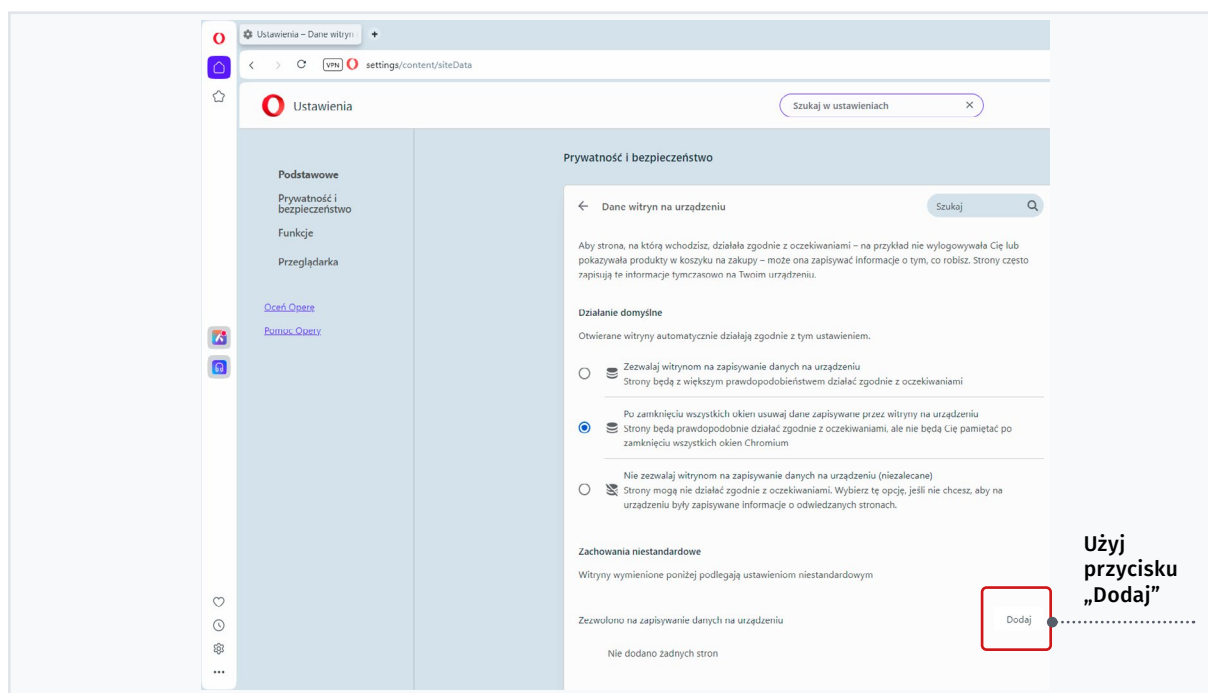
Ustawienia – Dane witryn
+
VPN settings/content/siteData

Ustawienia

Szukaj w ustawieniach

Podstawowe
Prywatność i bezpieczeństwo
Funkcje
Przeglądarka

Oceń Operę
Pomoc Opery

Prywatność i bezpieczeństwo

← Dane witryn na urządzeniu

Szukaj

Aby strona, na którą wchodzisz, działała zgodnie z oczekiwaniami – na przykład nie wylogowywała Cię lub pokazywała produkty w koszyku na zakupy – może ona zapisywać informacje o tym, co robisz. Strony często zapisują te informacje tymczasowo na Twoim urządzeniu.

Działanie domyślne

Otwierane witryny automatycznie działają zgodnie z tym ustawieniem.

Zezwalaj witrynom na zapisywanie danych na urządzeniu
Strony będą z większym prawdopodobieństwem działać zgodnie z oczekiwaniami

Po zamknięciu wszystkich okien usuwaj dane zapisywane przez witryny na urządzeniu
Strony będą prawdopodobnie działać zgodnie z oczekiwaniami, ale nie będą Cię pamiętać po zamknięciu wszystkich okien Chromium

Nie zezwalaj witrynom na zapisywanie danych na urządzeniu (niezalecane)
Strony mogą nie działać zgodnie z oczekiwaniami. Wybierz tę opcję, jeśli nie chcesz, aby na urządzeniu były zapisywane informacje o odwiedzanych stronach.

Zachowania niestandardowe

Witryny wymienione poniżej podlegają ustawieniom niestandardowym

Zezwolono na zapisywanie danych na urządzeniu

Dodaj

Nie dodano żadnych stron

Użyj przycisku „Dodaj"